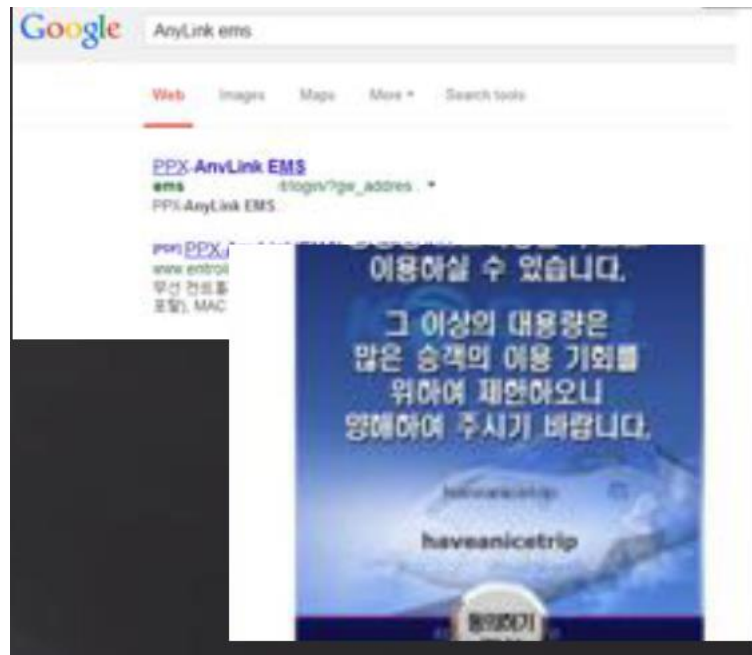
Google AnyLink ems

Web Images Maps More ▾ Search tools

PPX-AnvLink EMS
ems /login/?ge_addres ▾
PPX-AnyLink EMS

[PDF] PPX-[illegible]
www.entroi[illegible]
무선 컨트롤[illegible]
포털), MAC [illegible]

이용하실 수 있습니다.

그 이상의 대용량은 많은 승객의 이용 기회를 위하여 제한하오니 양해하여 주시기 바랍니다.

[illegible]

haveanicetrip

동의하기